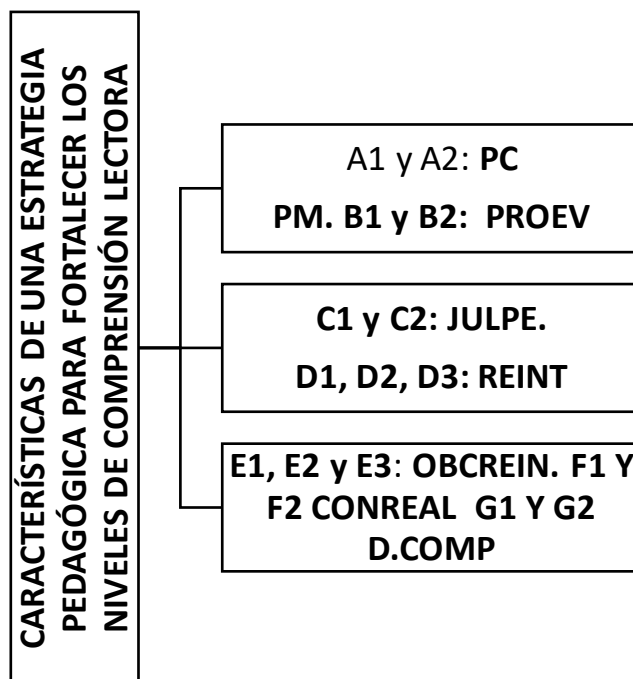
CARACTERÍSTICAS DE UNA ESTRATEGIA PEDAGÓGICA PARA FORTALECER LOS NIVELES DE COMPRENSIÓN LECTORA

A1 y A2: **PC**

**PM. B1 y B2: PROEV**

**C1 y C2: JULPE.**

**D1, D2, D3: REINT**

**E1, E2 y E3: OBCREIN. F1 Y F2 CONREAL G1 Y G2 D.COMP**